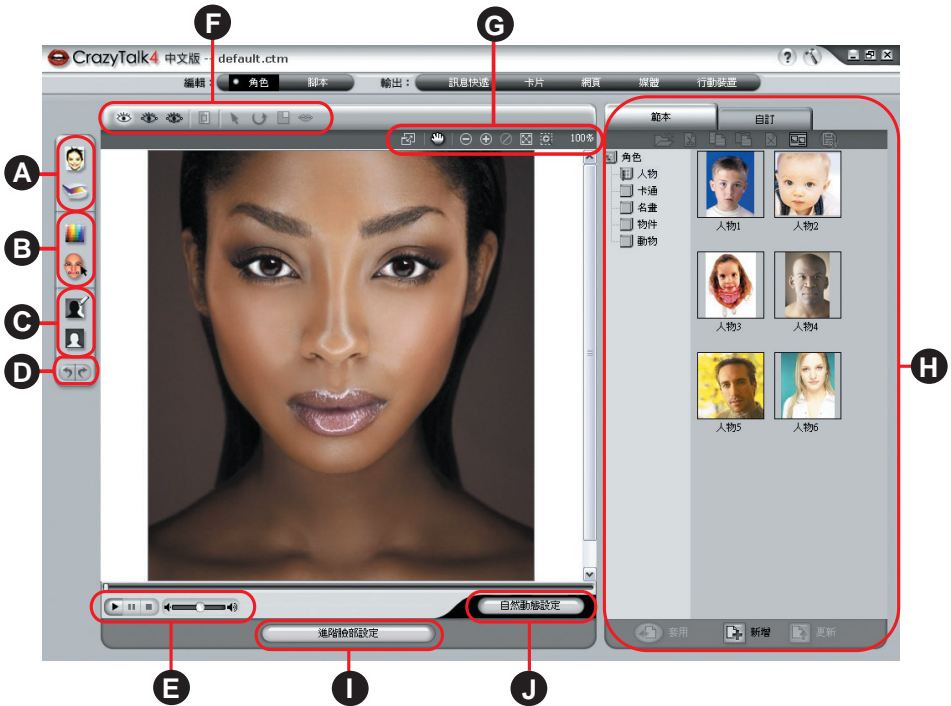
F
G
CrazyTalk4 中文版 - default.ctm
編輯: 角色 腳本 輸出: 訊息快遞 卡片 網頁 媒體 行動裝置
100%
範本 自訂
角色
人物
卡通
名畫
物件
動物
人物1 人物2
人物3 人物4
人物5 人物6
A
B
C
D
H
自然動態設定
進階臉部設定
套用 新增 更新
E
I
J